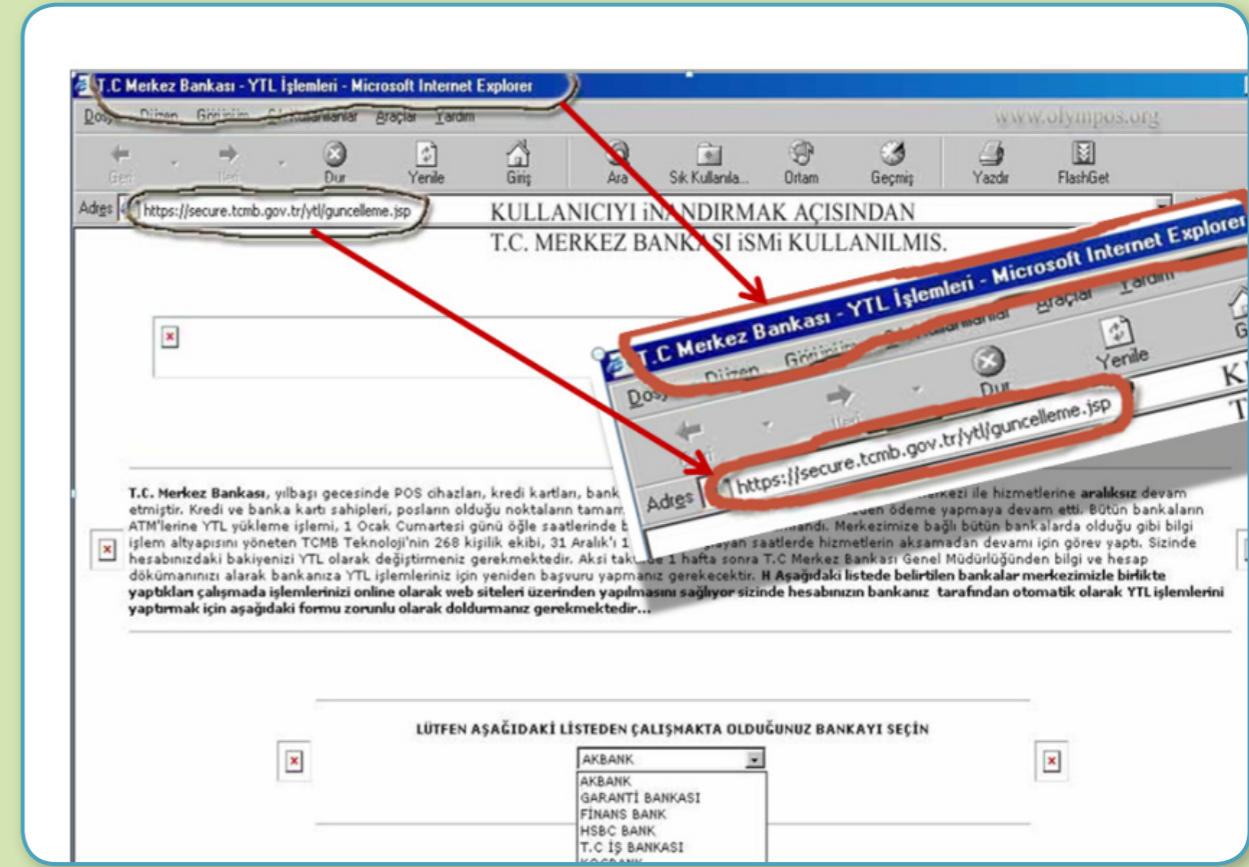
T.C Merkez Bankası - YTL İşlemleri - Microsoft Internet Explorer

Dosya Düzen Görünüm Sık Kullanılanlar Araçlar Yardım

www.olympos.org

Geri İleri Dur Yenile Giriş Ara Sık Kullanıla... Ortam Geçmiş Yazdır FlashGet

Adres https://secure.tcmb.gov.tr/ytl/guncelleme.jsp

KULLANICIYI iNANDIRMAK AÇISINDAN
T.C. MERKEZ BANKASI iSMi KULLANILMIS.

T.C Merkez Bankası - YTL İşlemleri - Microsoft Internet Explorer

Dosya Düzen Görünüm Sık Kullanılanlar Araçlar Yardım

Geri İleri Dur Yenile G

Adres https://secure.tcmb.gov.tr/ytl/guncelleme.jsp

T.C. Merkez Bankası, yılbaşı gecesinde POS cihazları, kredi kartları, bank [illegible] merkezi ile hizmetlerine aralıksız devam etmiştir. Kredi ve banka kartı sahipleri, posların olduğu noktaların tamam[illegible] üzerinden ödeme yapmaya devam etti. Bütün bankaların ATM'lerine YTL yükleme işlemi, 1 Ocak Cumartesi günü öğle saatlerinde b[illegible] tamamlandı. Merkezimize bağlı bütün bankalarda olduğu gibi bilgi işlem altyapısını yöneten TCMB Teknoloji'nin 268 kişilik ekibi, 31 Aralık'ı 1 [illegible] uzayan saatlerde hizmetlerin aksamadan devamı için görev yaptı. Sizinde hesabınızdaki bakiyenizi YTL olarak değiştirmeniz gerekmektedir. Aksi takdirde 1 hafta sonra T.C Merkez Bankası Genel Müdürlüğünden bilgi ve hesap dökümanınızı alarak bankanıza YTL işlemleriniz için yeniden başvuru yapmanız gerekecektir. H Aşağıdaki listede belirtilen bankalar merkezimizle birlikte yaptıkları çalışmada işlemlerinizi online olarak web siteleri üzerinden yapılmasını sağlıyor sizinde hesabınızın bankanız tarafından otomatik olarak YTL işlemlerini yaptırmak için aşağıdaki formu zorunlu olarak doldurmanız gerekmektedir...

LÜTFEN AŞAĞIDAKİ LİSTEDEN ÇALIŞMAKTA OLDUĞUNUZ BANKAYI SEÇİN

AKBANK
AKBANK
GARANTİ BANKASI
FİNANS BANK
HSBC BANK
T.C İŞ BANKASI
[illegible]